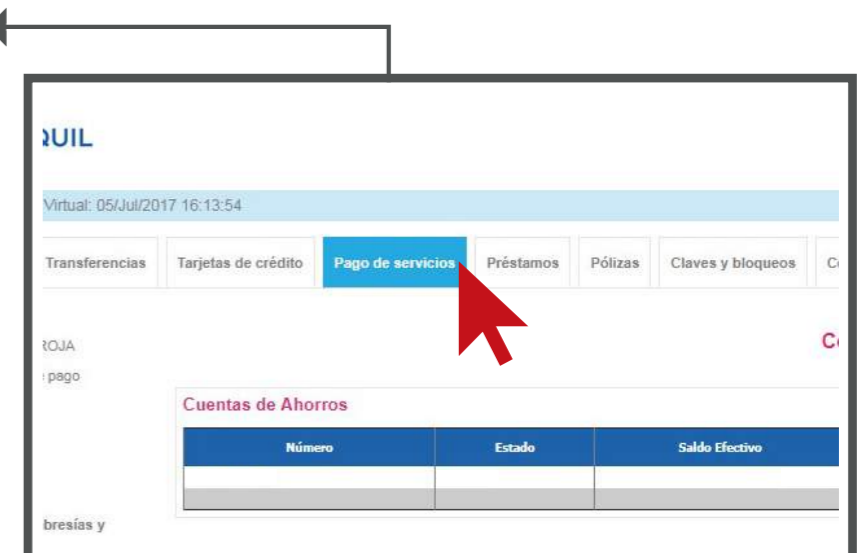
QUIL

Virtual: 05/Jul/2017 16:13:54

Transferencias | Tarjetas de crédito | Pago de servicios | Préstamos | Pólizas | Claves y bloqueos | C

ROJA

pago

C

Cuentas de Ahorros

| Número | Estado | Saldo Efectivo |
|---|---|---|
| | | |
| | | |

bresías y